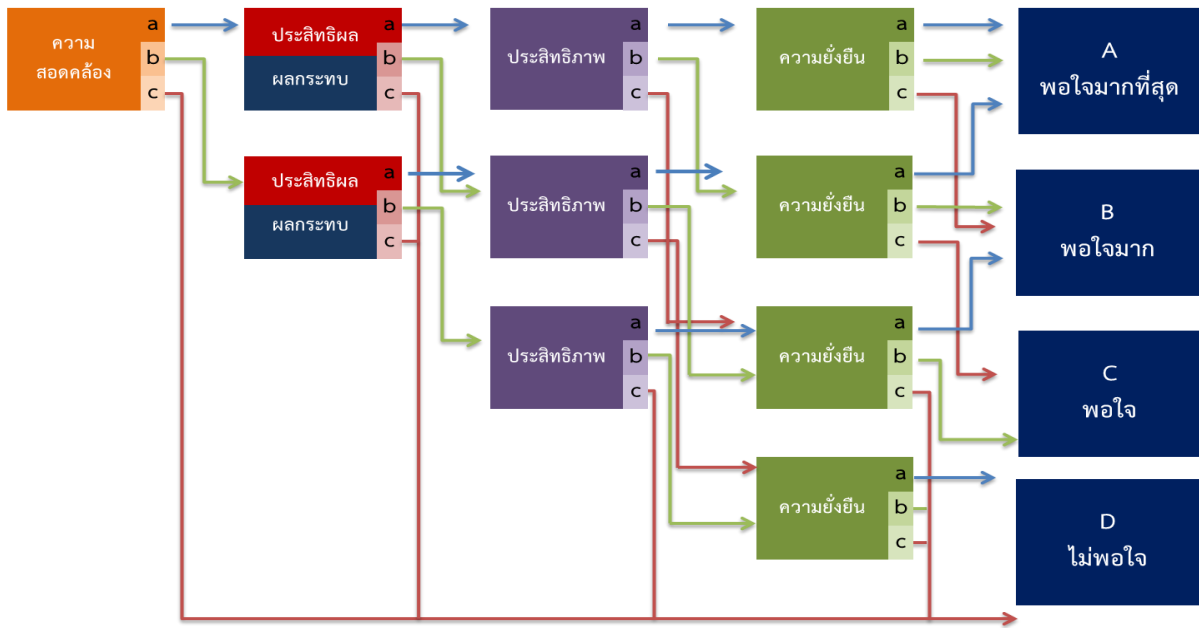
ความสอดคล้อง
a
b
c

ประสิทธิผล
ผลกระทบ
a
b
c

ประสิทธิผล
ผลกระทบ
a
b
c

ประสิทธิภาพ
a
b
c

ประสิทธิภาพ
a
b
c

ประสิทธิภาพ
a
b
c

ความยั่งยืน
a
b
c

ความยั่งยืน
a
b
c

ความยั่งยืน
a
b
c

ความยั่งยืน
a
b
c

A
พอใจมากที่สุด

B
พอใจมาก

C
พอใจ

D
ไม่พอใจ